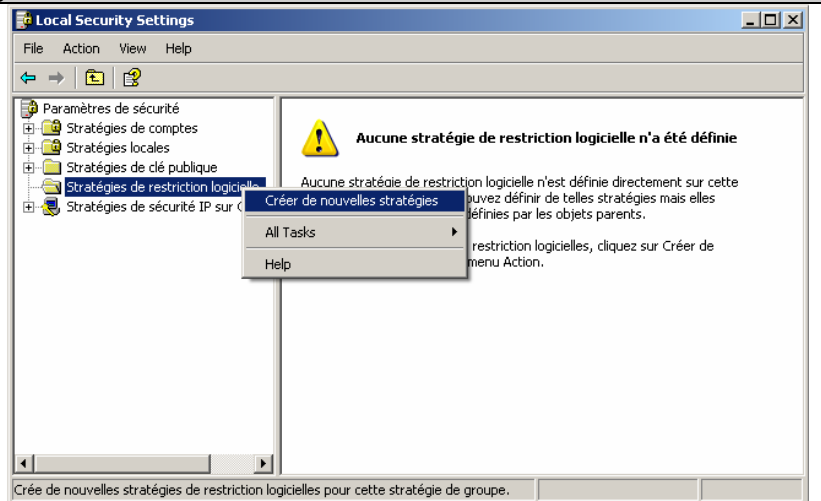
Local Security Settings

File Action View Help

Paramètres de sécurité
Stratégies de comptes
Stratégies locales
Stratégies de clé publique
Stratégies de restriction logicielle
Stratégies de sécurité IP sur C

Créer de nouvelles stratégies
All Tasks
Help

Aucune stratégie de restriction logicielle n'a été définie

Aucune stratégie de restriction logicielle n'est définie directement sur cette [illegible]ouvez définir de telles stratégies mais elles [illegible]éfinies par les objets parents.

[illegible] restriction logicielles, cliquez sur Créer de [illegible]menu Action.

Crée de nouvelles stratégies de restriction logicielles pour cette stratégie de groupe.